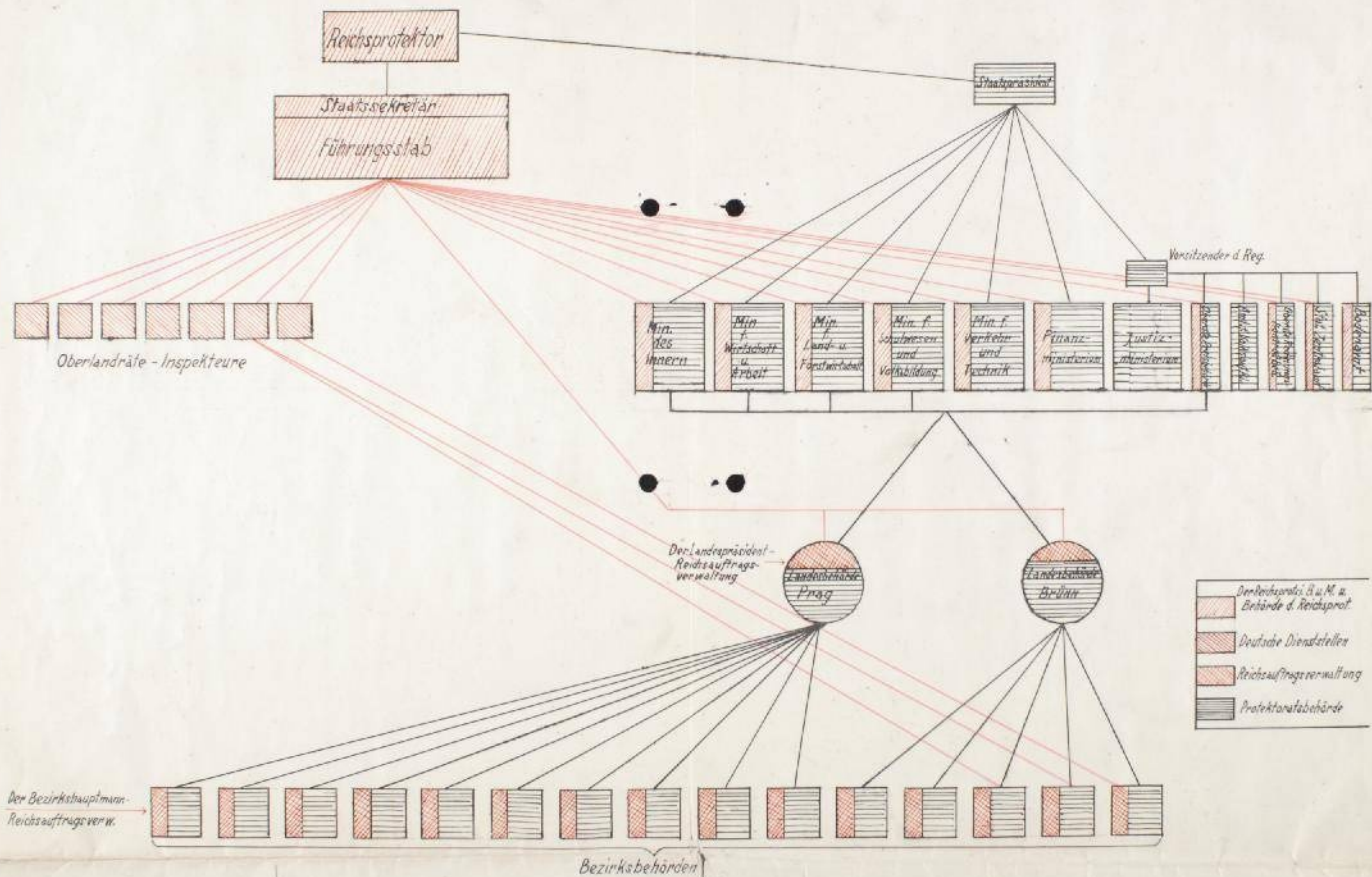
Reichsprotektor

Staatspräsident

Staatssekretär

Führungsstab

Vorsitzender d. Reg.

Oberlandräte - Inspekteure

Min. des Innern

Min. f. Wirtschaft u. Arbeit

Min. f. Land- u. Forstwirtschaft

Min. f. Schulwesen und Volksbildung

Min. f. Verkehr und Technik

Finanzministerium

Justizministerium

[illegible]

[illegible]

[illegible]

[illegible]

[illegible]

Der Landespräsident Reichsauftragsverwaltung

Landesbehörde Prag

Landesbehörde Brünn

Der Reichsprot. B. u. M. u. Behörde d. Reichsprot.

Deutsche Dienststellen

Reichsauftragsverwaltung

Protektoratsbehörde

Der Bezirkshauptmann Reichsauftragsverw.

Bezirksbehörden